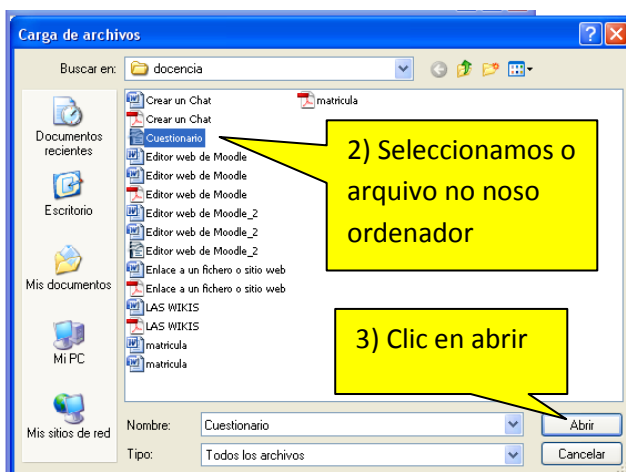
Carga de archivos

Buscar en: docencia

Documentos recientes
Escritorio
Mis documentos
Mi PC
Mis sitios de red

Crear un Chat
Crear un Chat
Cuestionario
Editor web de Moodle
Editor web de Moodle
Editor web de Moodle
Editor web de Moodle_2
Editor web de Moodle_2
Editor web de Moodle_2
Enlace a un fichero o sitio web
Enlace a un fichero o sitio web
LAS WIKIS
LAS WIKIS
matricula
matricula
matricula

2) Seleccionamos o arquivo no noso ordenador

3) Clic en abrir

Nombre: Cuestionario
Tipo: Todos los archivos

Abrir
Cancelar